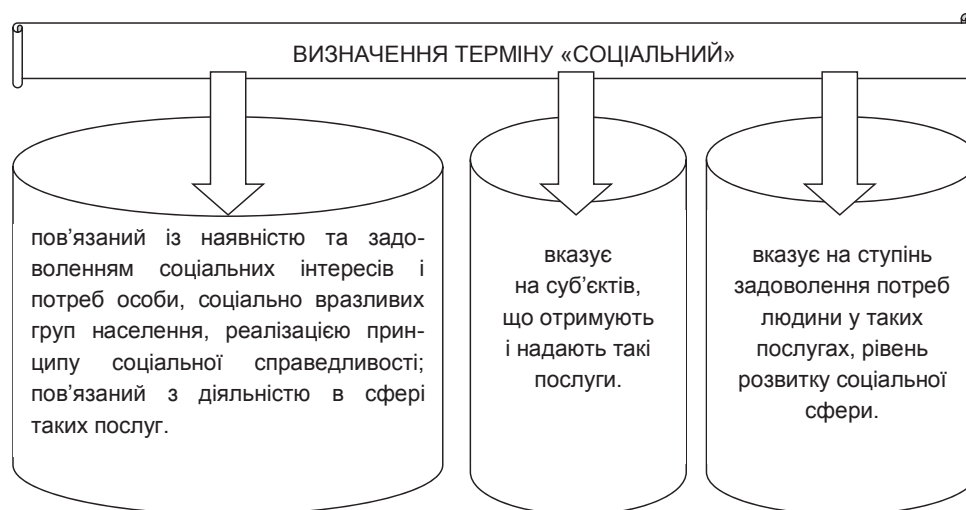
ВИЗНАЧЕННЯ ТЕРМІНУ «СОЦІАЛЬНИЙ»

пов'язаний із наявністю та задоволенням соціальних інтересів і потреб особи, соціально вразливих груп населення, реалізацією принципу соціальної справедливості; пов'язаний з діяльністю в сфері таких послуг.

вказує на суб'єктів, що отримують і надають такі послуги.

вказує на ступінь задоволення потреб людини у таких послугах, рівень розвитку соціальної сфери.